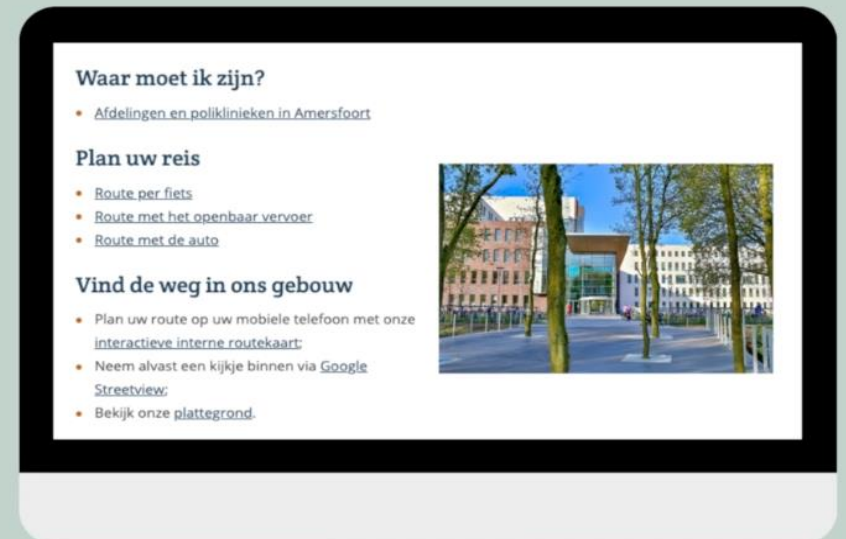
Waar moet ik zijn?

- Afdelingen en poliklinieken in Amersfoort

Plan uw reis

- Route per fiets
- Route met het openbaar vervoer
- Route met de auto

Vind de weg in ons gebouw

- Plan uw route op uw mobiele telefoon met onze interactieve interne routekaart;
- Neem alvast een kijkje binnen via Google Streetview;
- Bekijk onze plattegrond.